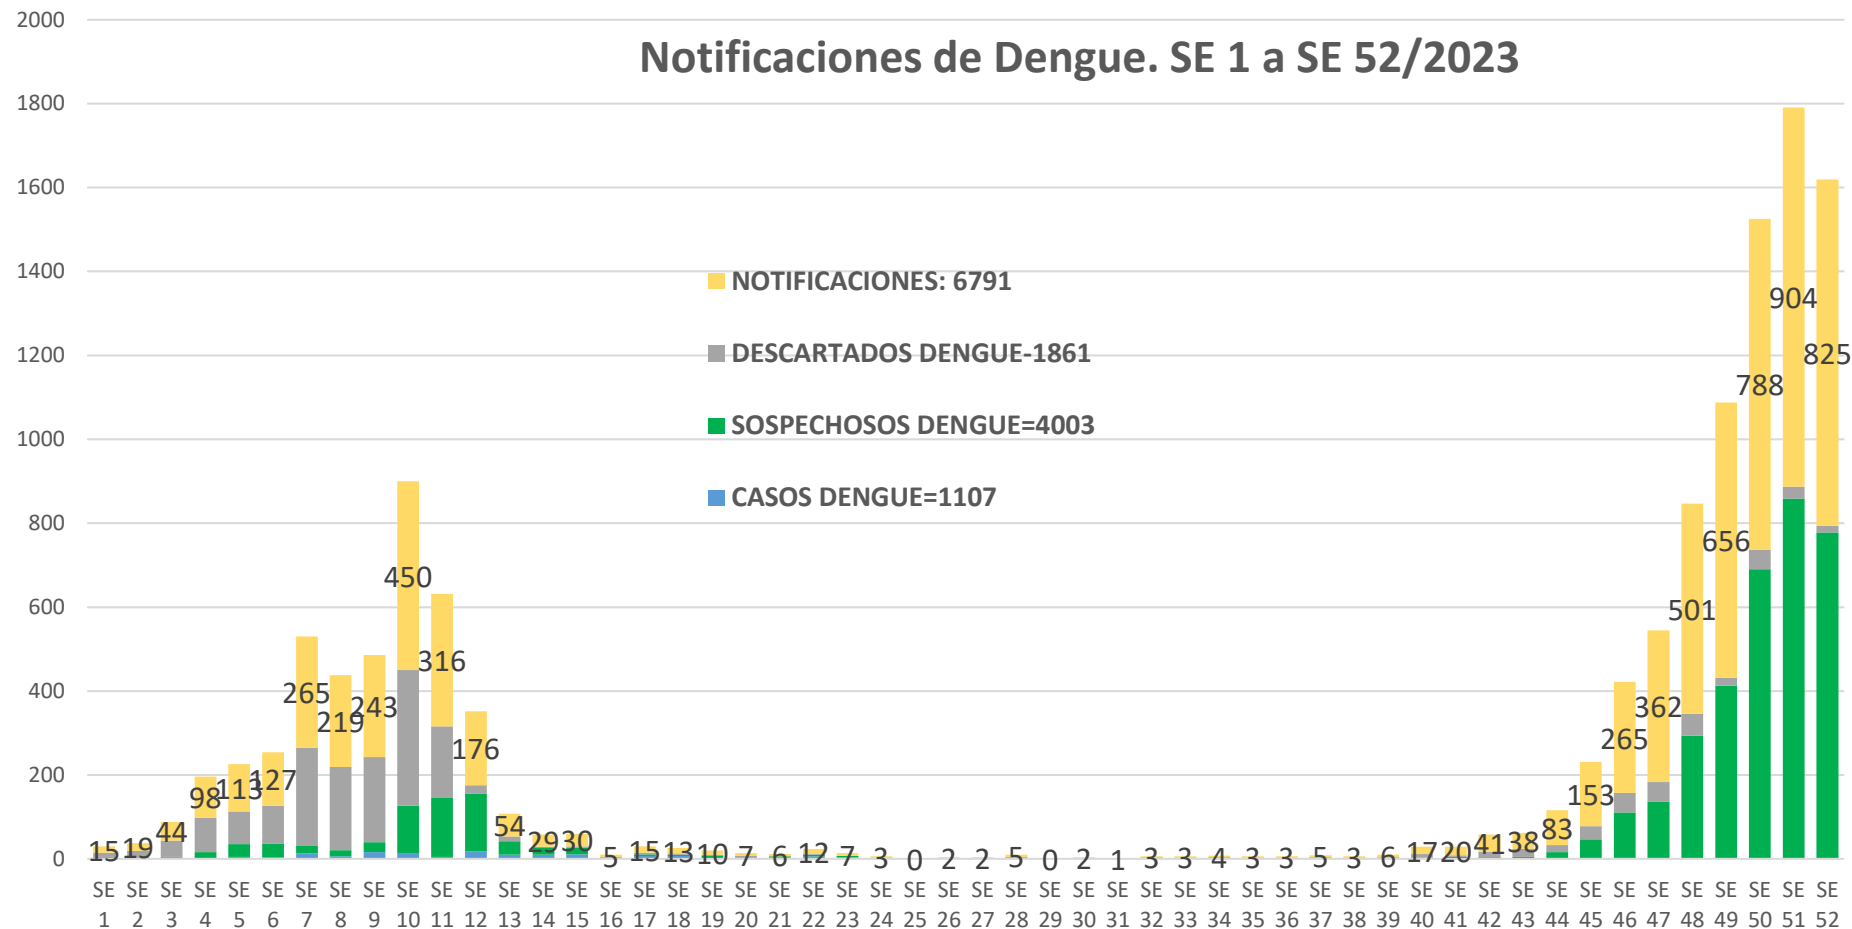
Notificaciones de Dengue. SE 1 a SE 52/2023

2000
1800
1600
1400
1200
1000
800
600
400
200
0

NOTIFICACIONES: 6791
DESCARTADOS DENGUE-1861
SOSPECHOSOS DENGUE=4003
CASOS DENGUE=1107

15 19 44 98 113 127 265 219 243 450 316 176 54 29 30 5 15 13 10 7 6 12 7 3 0 2 2 5 0 2 1 3 3 4 3 3 5 3 6 17 20 41 38 83 153 265 362 501 656 788 904 825

SE 1 SE 2 SE 3 SE 4 SE 5 SE 6 SE 7 SE 8 SE 9 SE 10 SE 11 SE 12 SE 13 SE 14 SE 15 SE 16 SE 17 SE 18 SE 19 SE 20 SE 21 SE 22 SE 23 SE 24 SE 25 SE 26 SE 27 SE 28 SE 29 SE 30 SE 31 SE 32 SE 33 SE 34 SE 35 SE 36 SE 37 SE 38 SE 39 SE 40 SE 41 SE 42 SE 43 SE 44 SE 45 SE 46 SE 47 SE 48 SE 49 SE 50 SE 51 SE 52